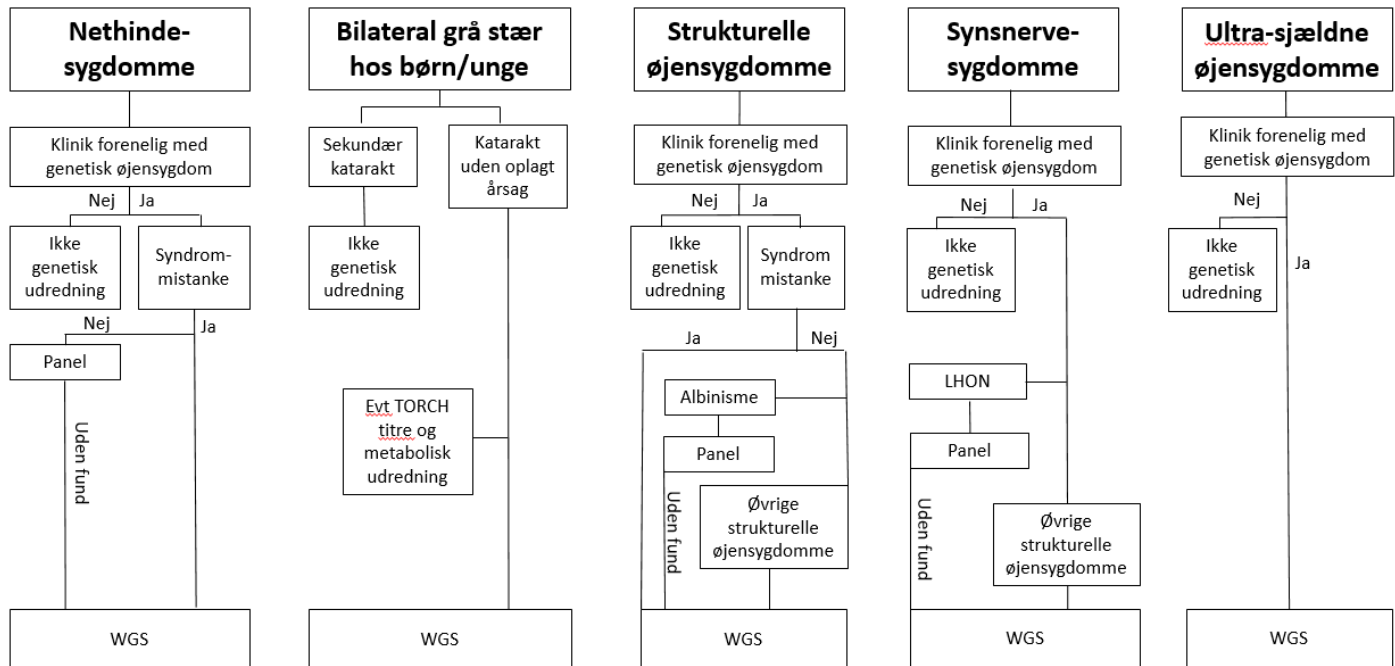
Nethinde-sygdomme

Klinik forenelig med genetisk øjensygdom

Nej Ja

Ikke genetisk udredning

Syndrom-mistanke

Nej

Ja

Panel

Uden fund

WGS

Bilateral grå stær hos børn/unge

Sekundær katarakt

Katarakt uden oplagt årsag

Ikke genetisk udredning

Evt TORCH titre og metabolisk udredning

WGS

Strukturelle øjensygdomme

Klinik forenelig med genetisk øjensygdom

Nej Ja

Ikke genetisk udredning

Syndrom mistanke

Ja

Nej

Albinisme

Panel

Uden fund

Øvrige strukturelle øjensygdomme

WGS

Synsnerve-sygdomme

Klinik forenelig med genetisk øjensygdom

Nej Ja

Ikke genetisk udredning

LHON

Panel

Uden fund

Øvrige strukturelle øjensygdomme

WGS

Ultra-sjældne øjensygdomme

Klinik forenelig med genetisk øjensygdom

Nej

Ikke genetisk udredning

Ja

WGS